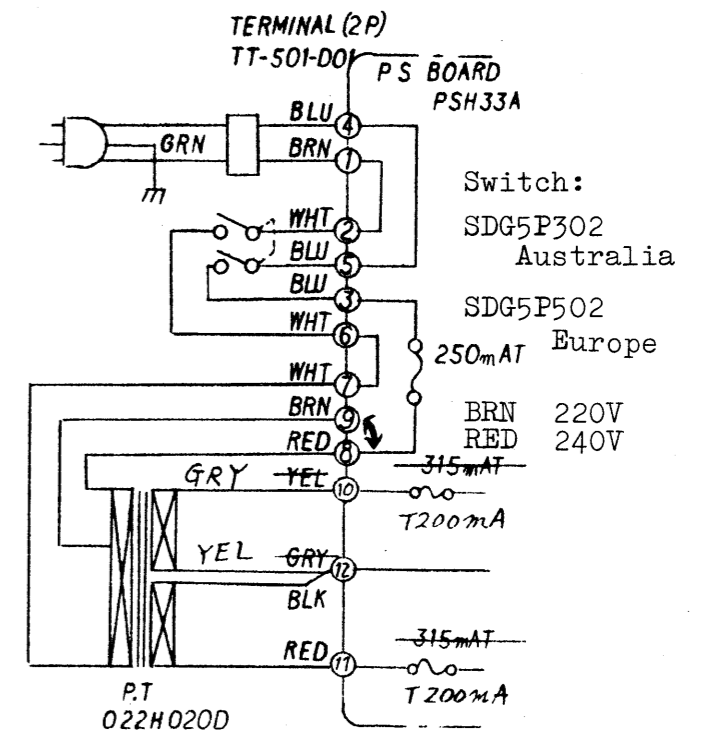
TERMINAL (2P)
TT-501-D01
PS BOARD
PSH33A

GRN

BLU ④
BRN ①
WHT ②
BLU ⑤
BLU ③
WHT ⑥
WHT ⑦
BRN ⑨
RED ⑧

Switch:
SDG5P302
Australia
SDG5P502
Europe

250mAT

BRN 220V
RED 240V

GRY ~~YEL~~ ⑩
~~315mAT~~
T200mA

YEL ~~GRY~~ ⑫
BLK

RED ⑪
~~315mAT~~
T200mA

P.T
022H020D